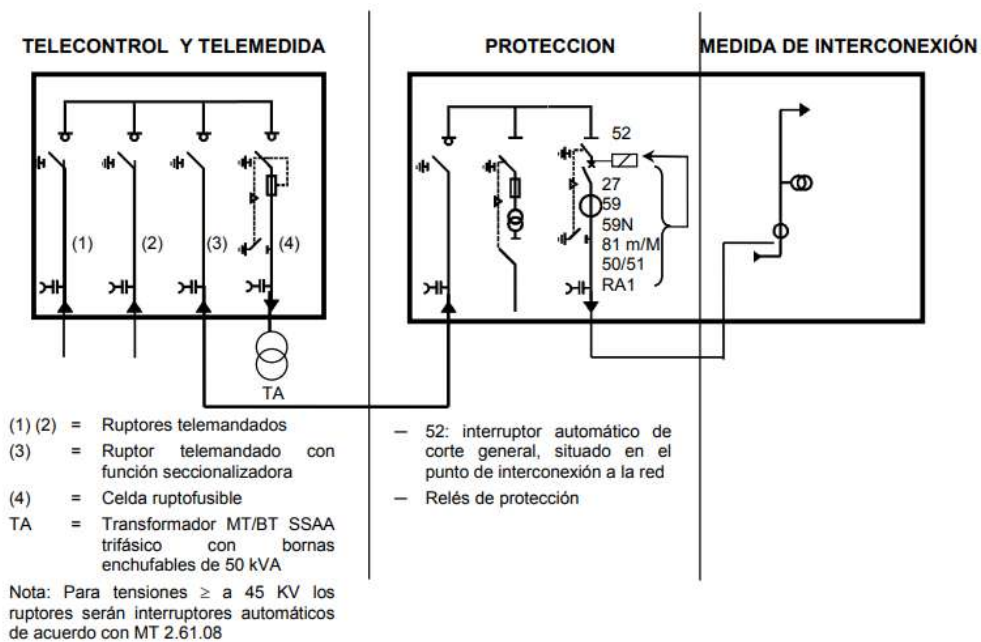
TELECONTROL Y TELEMEDIDA

PROTECCION

MEDIDA DE INTERCONEXIÓN

(1)

(2)

(3)

(4)

TA

52

27
59
59N
81 m/M
50/51
RA1

(1) (2) = Ruptores telemandados
(3) = Ruptor telemandado con función seccionalizadora
(4) = Celda ruptofusible
TA = Transformador MT/BT SSAA trifásico con bornas enchufables de 50 kVA

Nota: Para tensiones ≥ a 45 KV los ruptores serán interruptores automáticos de acuerdo con MT 2.61.08

— 52: interruptor automático de corte general, situado en el punto de interconexión a la red
— Relés de protección